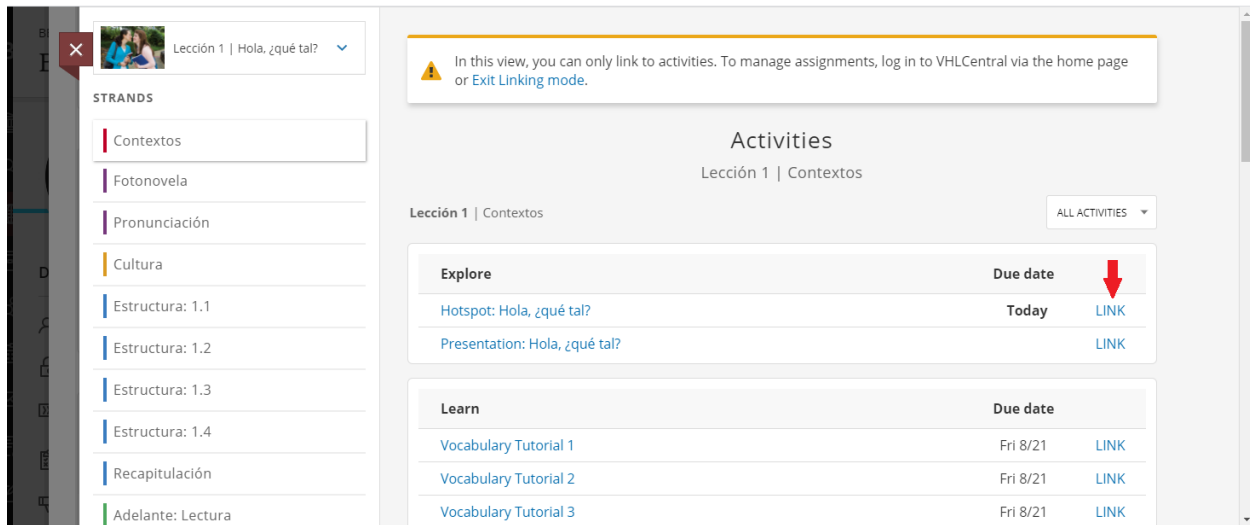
Lección 1 | Hola, ¿qué tal?

STRANDS

Contextos

Fotonovela

Pronunciación

Cultura

Estructura: 1.1

Estructura: 1.2

Estructura: 1.3

Estructura: 1.4

Recapitulación

Adelante: Lectura

In this view, you can only link to activities. To manage assignments, log in to VHLCentral via the home page or Exit Linking mode.

Activities

Lección 1 | Contextos

Lección 1 | Contextos

ALL ACTIVITIES

| Explore | Due date | |
|---|---|---|
| Hotspot: Hola, ¿qué tal? | Today | LINK |
| Presentation: Hola, ¿qué tal? | | LINK |

| Learn | Due date | |
|---|---|---|
| Vocabulary Tutorial 1 | Fri 8/21 | LINK |
| Vocabulary Tutorial 2 | Fri 8/21 | LINK |
| Vocabulary Tutorial 3 | Fri 8/21 | LINK |